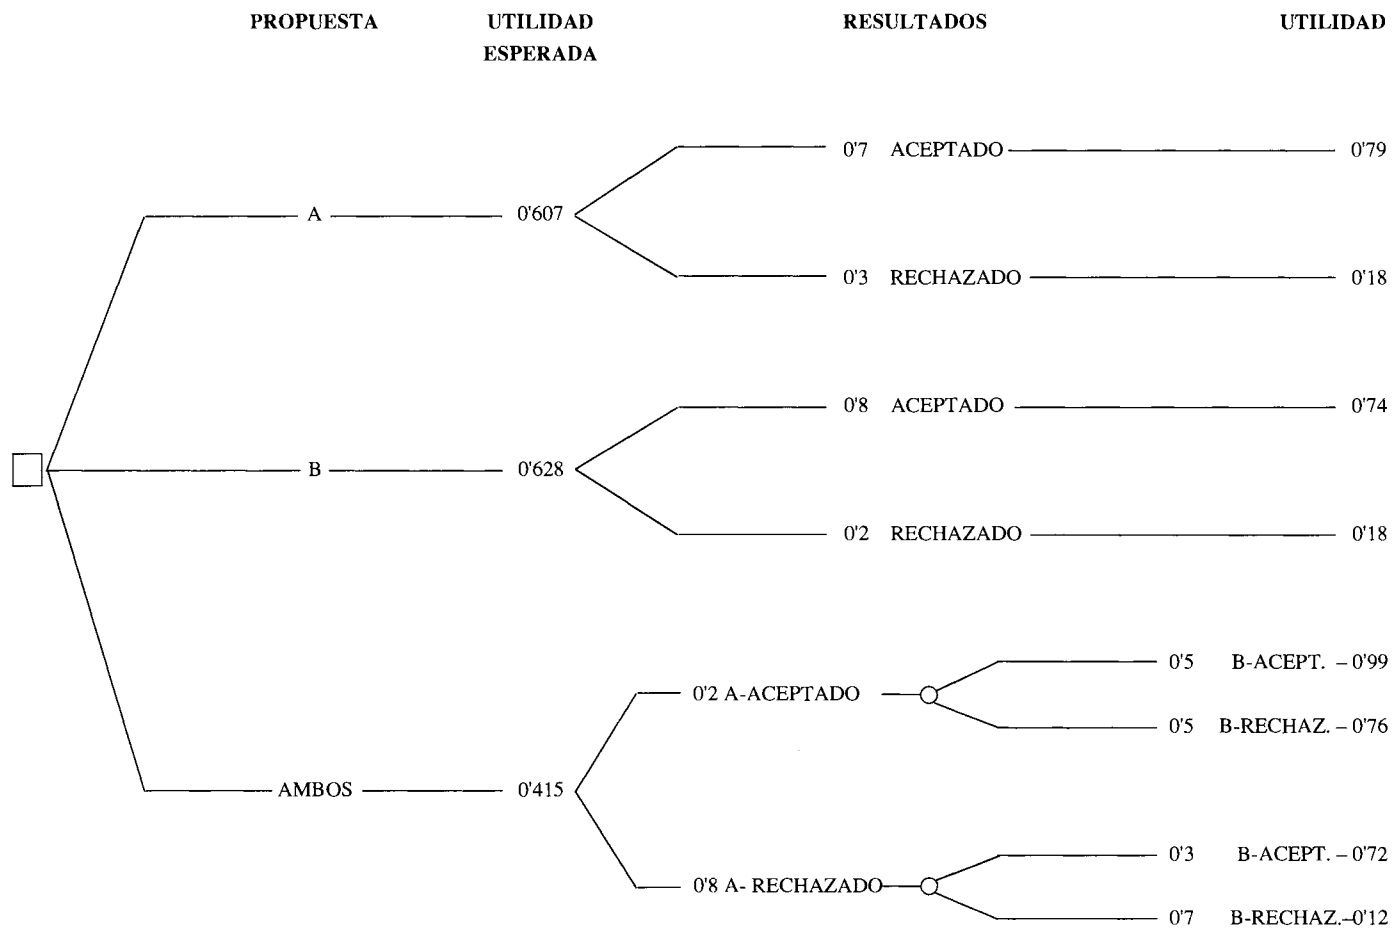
PROPUESTA UTILIDAD ESPERADA RESULTADOS UTILIDAD

0'7 ACEPTADO 0'79

A 0'607

0'3 RECHAZADO 0'18

0'8 ACEPTADO 0'74

B 0'628

0'2 RECHAZADO 0'18

0'5 B-ACEPT. – 0'99

0'2 A-ACEPTADO

0'5 B-RECHAZ. – 0'76

AMBOS 0'415

0'3 B-ACEPT. – 0'72

0'8 A- RECHAZADO

0'7 B-RECHAZ.–0'12